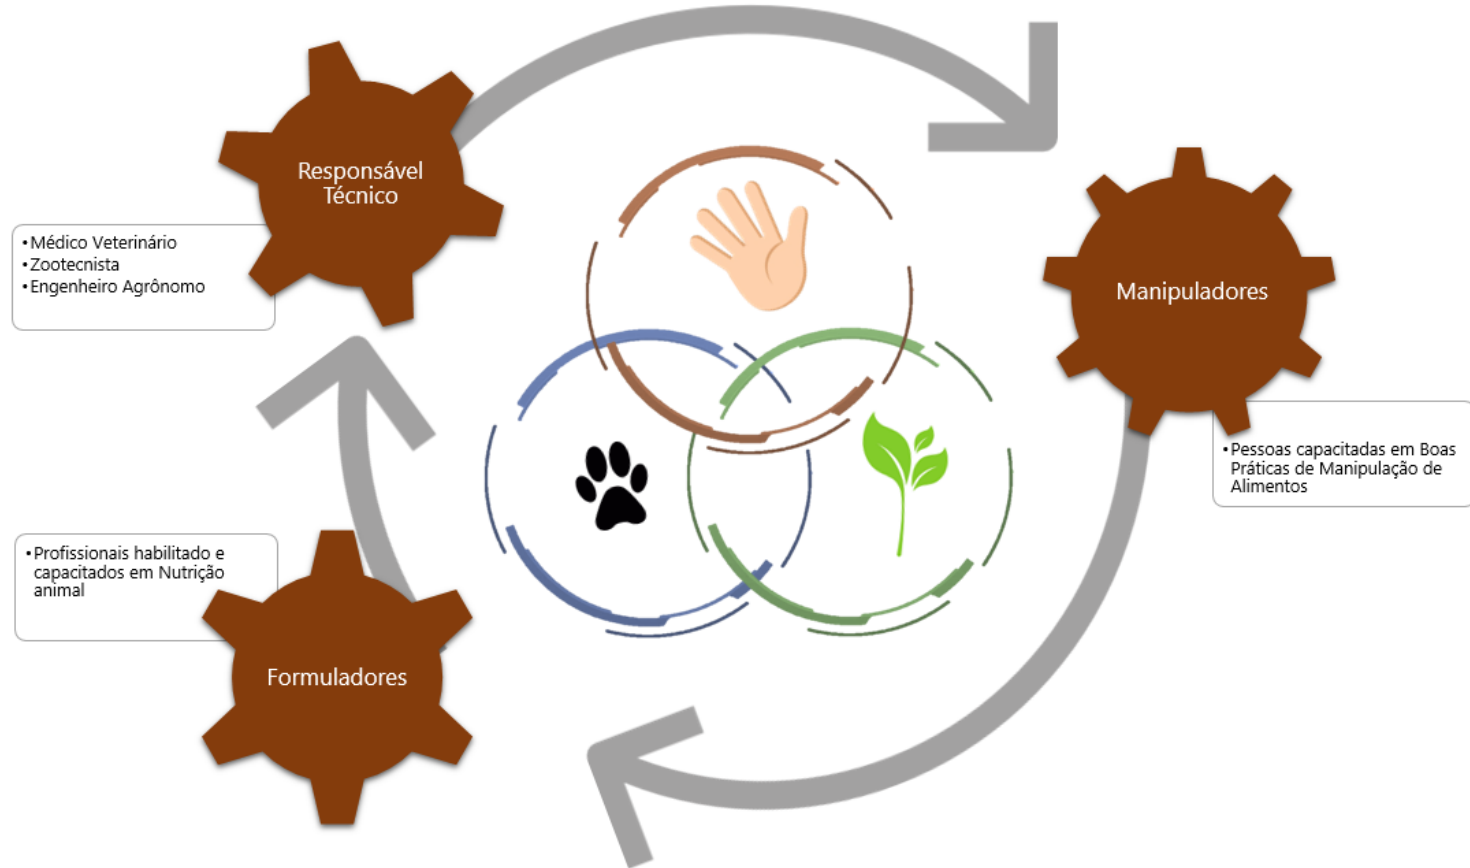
Responsável Técnico

• Médico Veterinário
• Zootecnista
• Engenheiro Agrônomo

Manipuladores

• Pessoas capacitadas em Boas Práticas de Manipulação de Alimentos

• Profissionais habilitado e capacitados em Nutrição animal

Formuladores